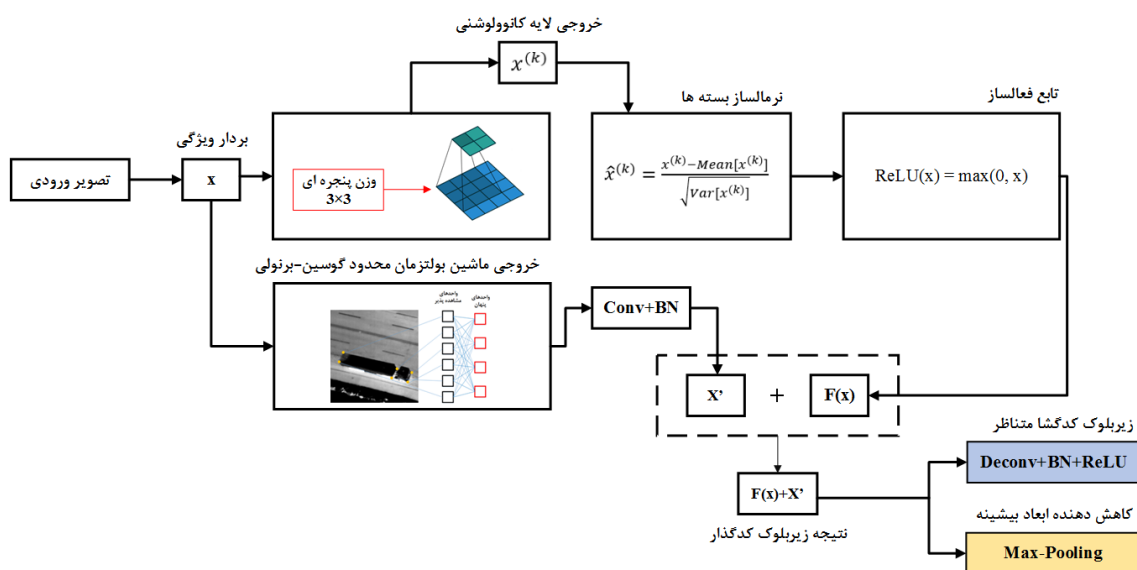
خروجی لایه کانوولوشنی

$x^{(k)}$

نرمالساز بسته ها

تابع فعالساز

بردار ویژگی

تصویر ورودی

x

وزن پنجره ای 3×3

$\hat{x}^{(k)} = \frac{x^{(k)} - Mean[x^{(k)}]}{\sqrt{Var[x^{(k)}]}}$

ReLU(x) = max(0, x)

خروجی ماشین بولتزمان محدود گوسین-برنولی

واحدهای مشاهده پذیر

واحدهای پنهان

Conv+BN

X'

+

F(x)

زیربلوک کدگشا متناظر

Deconv+BN+ReLU

F(x)+X'

کاهش دهنده ابعاد بیشینه

نتیجه زیربلوک کدگذار

Max-Pooling